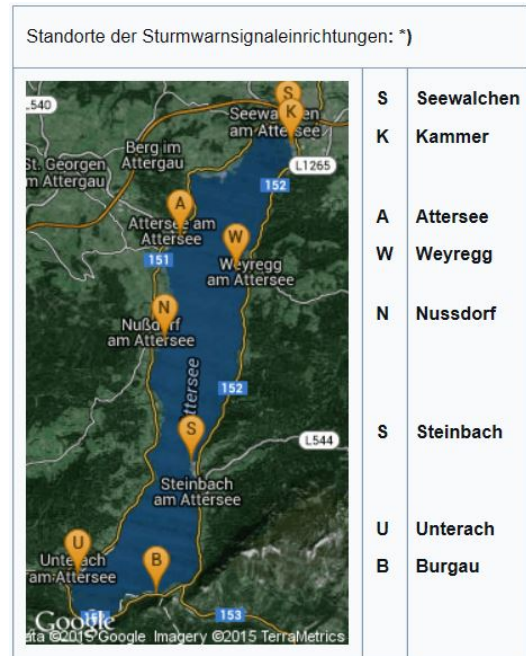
Standorte der Sturmwarnsignaleinrichtungen: *)

L540
Seewalchen am Attersee
S
K
L1265
Berg im Attergau
St. Georgen im Attergau
152
A
Attersee am Attersee
W
151
Weyregg am Attersee
N
Nußdorf am Attersee
Attersee
152
S
L544
Steinbach am Attersee
U
Unterach am Attersee
B
153
Google
ata ©2015 Google Imagery ©2015 TerraMetrics

| | |
|---|---|
| S | Seewalchen |
| K | Kammer |
| A | Attersee |
| W | Weyregg |
| N | Nussdorf |
| S | Steinbach |
| U | Unterach |
| B | Burgau |